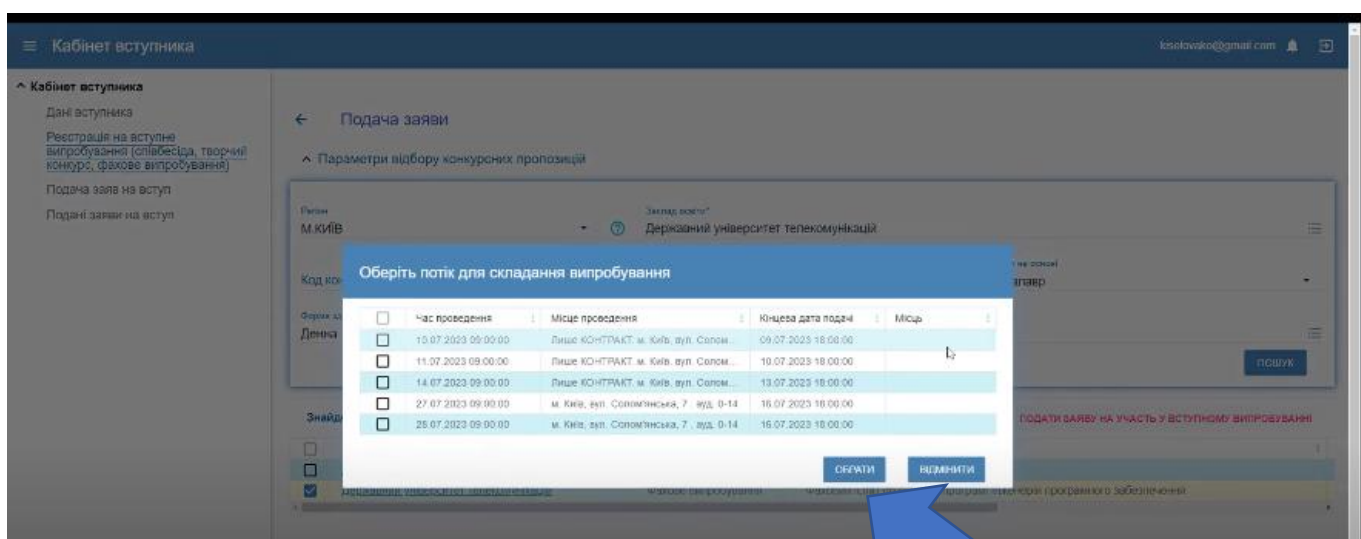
≡ Кабінет вступника

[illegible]@gmail.com

^ Кабінет вступника

Дані вступника

Реєстрація на вступне випробування (співбесіда, творчий конкурс, фахове випробування)

Подача заяв на вступ

Подані заяви на вступ

← Подача заяви

^ Параметри відбору конкурсних пропозицій

Регіон
М.КИЇВ

Заклад освіти*
Державний університет телекомунікацій

Код ко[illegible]

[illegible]
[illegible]авр

Форма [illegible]
Денна

ПОШУК

Знайд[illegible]

ПОДАТИ ЗАЯВУ НА УЧАСТЬ У ВСТУПНОМУ ВИПРОБУВАННІ

Державний університет телекомунікацій

Фахове випробування

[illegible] програмної інженерії програмного забезпечення

Оберіть потік для складання випробування

| | Час проведення | Місце проведення | Кінцева дата подачі | Місць |
|---|---|---|---|---|
| ☐ | 10.07.2023 09:00:00 | Лише КОНТРАКТ. м. Київ, вул. Солом... | 09.07.2023 18:00:00 | |
| ☐ | 11.07.2023 09:00:00 | Лише КОНТРАКТ. м. Київ, вул. Солом... | 10.07.2023 18:00:00 | |
| ☐ | 14.07.2023 09:00:00 | Лише КОНТРАКТ. м. Київ, вул. Солом... | 13.07.2023 18:00:00 | |
| ☐ | 27.07.2023 09:00:00 | м. Київ, вул. Солом'янська, 7 , ауд. 0-14 | 16.07.2023 18:00:00 | |
| ☐ | 28.07.2023 09:00:00 | м. Київ, вул. Солом'янська, 7 , ауд. 0-14 | 16.07.2023 18:00:00 | |

ОБРАТИ

ВІДМІНИТИ